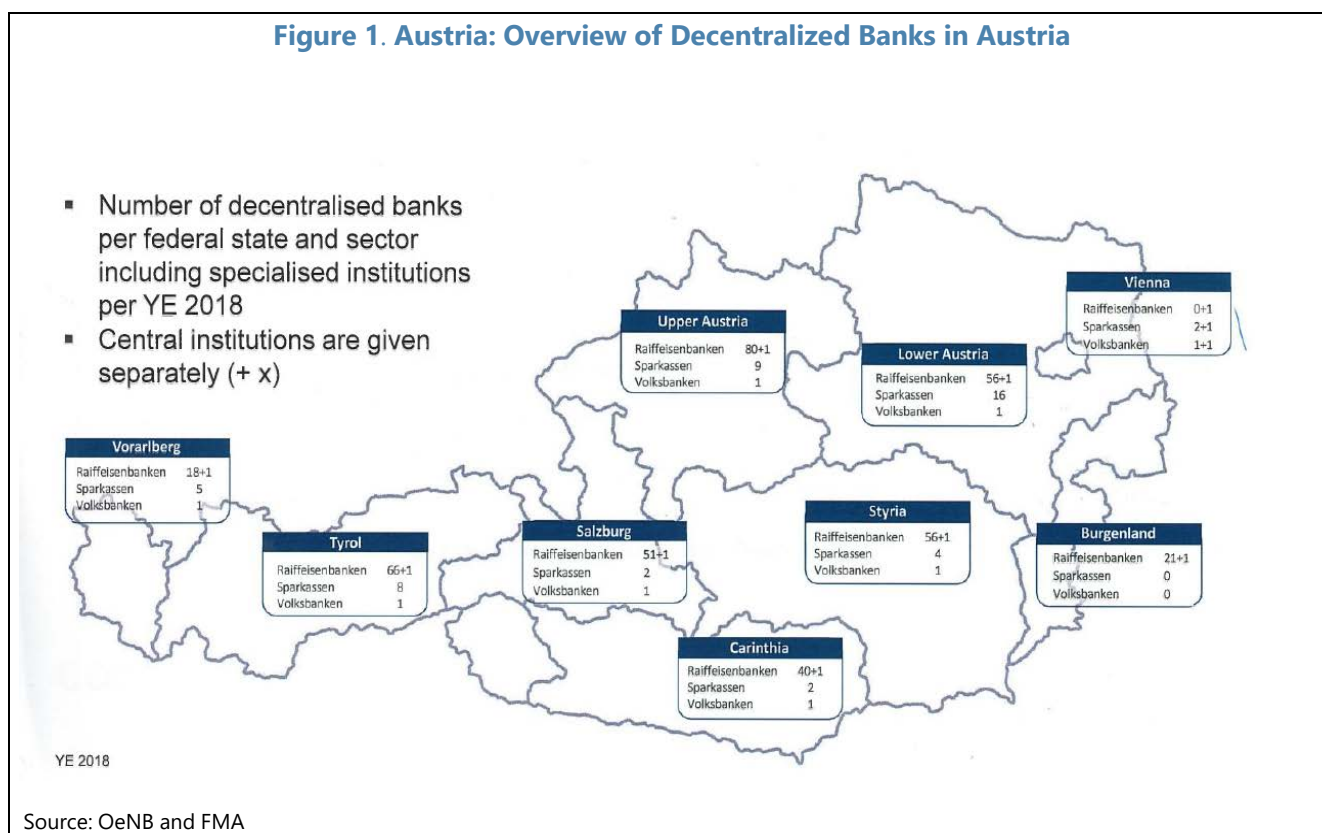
Figure 1. Austria: Overview of Decentralized Banks in Austria

- Number of decentralised banks per federal state and sector including specialised institutions per YE 2018
- Central institutions are given separately (+ x)

Vienna

| | |
|---|---|
| Raiffeisenbanken | 0+1 |
| Sparkassen | 2+1 |
| Volksbanken | 1+1 |

Upper Austria

| | |
|---|---|
| Raiffeisenbanken | 80+1 |
| Sparkassen | 9 |
| Volksbanken | 1 |

Lower Austria

| | |
|---|---|
| Raiffeisenbanken | 56+1 |
| Sparkassen | 16 |
| Volksbanken | 1 |

Vorarlberg

| | |
|---|---|
| Raiffeisenbanken | 18+1 |
| Sparkassen | 5 |
| Volksbanken | 1 |

Tyrol

| | |
|---|---|
| Raiffeisenbanken | 66+1 |
| Sparkassen | 8 |
| Volksbanken | 1 |

Salzburg

| | |
|---|---|
| Raiffeisenbanken | 51+1 |
| Sparkassen | 2 |
| Volksbanken | 1 |

Styria

| | |
|---|---|
| Raiffeisenbanken | 56+1 |
| Sparkassen | 4 |
| Volksbanken | 1 |

Burgenland

| | |
|---|---|
| Raiffeisenbanken | 21+1 |
| Sparkassen | 0 |
| Volksbanken | 0 |

Carinthia

| | |
|---|---|
| Raiffeisenbanken | 40+1 |
| Sparkassen | 2 |
| Volksbanken | 1 |

YE 2018

Source: OeNB and FMA